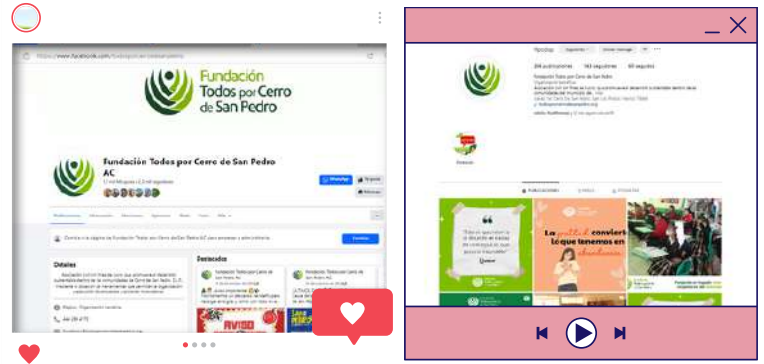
https://www.facebook.com/

Fundación Todos por Cerro de San Pedro

Fundación Todos por Cerro de San Pedro AC

Detalles

Destacado

AVISO

204 publicaciones 163 seguidores 60 seguidos

Fundación Todos por Cerro de San Pedro

La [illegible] convierte lo que tenemos en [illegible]